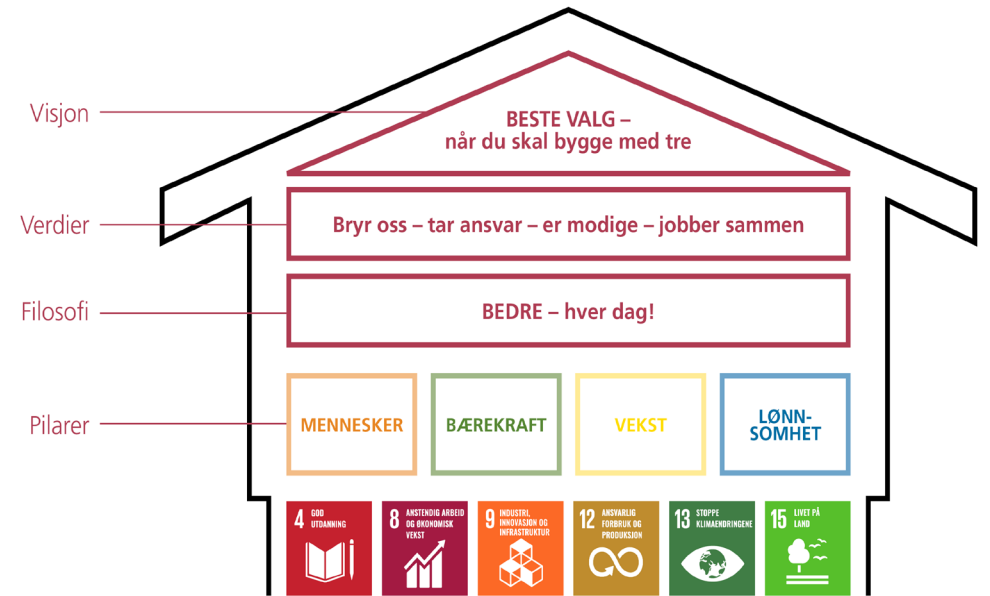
Visjon

BESTE VALG – når du skal bygge med tre

Verdier

Bryr oss – tar ansvar – er modige – jobber sammen

Filosofi

BEDRE – hver dag!

Pilarer

MENNESKER

BÆREKRAFT

VEKST

LØNNSOMHET

4 GOD UTDANNING

8 ANSTENDIG ARBEID OG ØKONOMISK VEKST

9 INDUSTRI, INNOVASJON OG INFRASTRUKTUR

12 ANSVARLIG FORBRUK OG PRODUKSJON

13 STOPPE KLIMAENDRINGENE

15 LIVET PÅ LAND